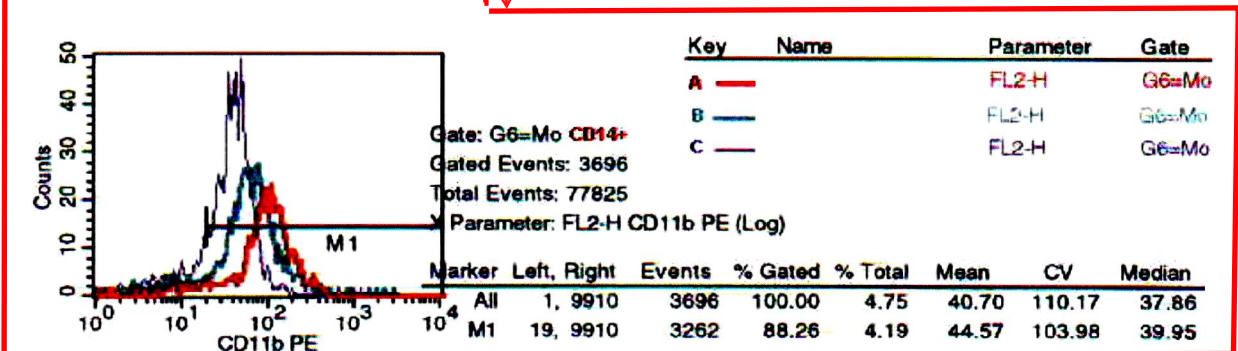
50
40
30
20
10
0
Counts
$10^0$ $10^1$ $10^2$ $10^3$ $10^4$
CD11b PE
M1

| Key | Name | Parameter | Gate |
|---|---|---|---|
| A | | FL2-H | G6=Mo |
| B | | FL2-H | G6=Mo |
| C | | FL2-H | G6=Mo |

Gate: G6=Mo CD14+
Gated Events: 3696
Total Events: 77825
X Parameter: FL2-H CD11b PE (Log)

| Marker | Left, Right | Events | % Gated | % Total | Mean | CV | Median |
|---|---|---|---|---|---|---|---|
| All | 1, 9910 | 3696 | 100.00 | 4.75 | 40.70 | 110.17 | 37.86 |
| M1 | 19, 9910 | 3262 | 88.26 | 4.19 | 44.57 | 103.98 | 39.95 |